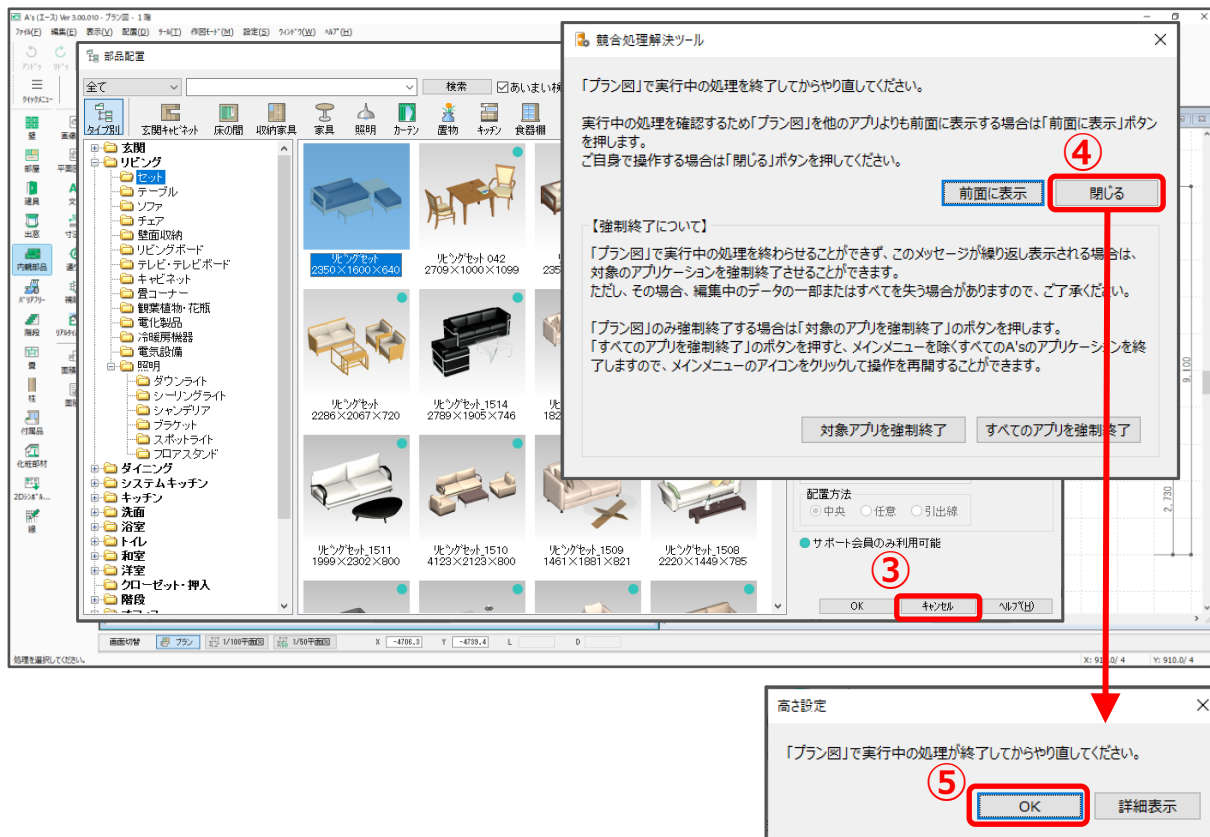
A's (エース) Ver 3.00.010 - プラン図 - 1 階

ファイル(F) 編集(E) 表示(V) 配置(D) ツール(T) 作図モード(M) 設定(S) ウィンドウ(W) ヘルプ(H)

部品配置

全て

検索

あいまい検

タイプ別 玄関キャビネット 床の間 収納家具 家具 照明 カーテン 置物 キッチン 食器棚

玄関
リビング
セット
テーブル
ソファ
チェア
壁面収納
リビングボード
テレビ・テレビボード
キャビネット
畳コーナー
観葉植物・花瓶
電化製品
冷暖房機器
電気設備
照明
ダウンライト
シーリングライト
シャンデリア
ブラケット
スポットライト
フロアスタンド
ダイニング
システムキッチン
キッチン
洗面
浴室
トイレ
和室
洋室
クローゼット・押入
階段

リビングセット 2350×1600×640
リビングセット 042 2709×1000×1099
リビングセット 2286×2067×720
リビングセット_1514 2789×1905×746
リビングセット_1511 1999×2302×800
リビングセット_1510 4123×2123×800
リビングセット_1509 1461×1881×821
リビングセット_1508 2220×1449×785

競合処理解決ツール

「プラン図」で実行中の処理を終了してからやり直してください。

実行中の処理を確認するため「プラン図」を他のアプリよりも前面に表示する場合は「前面に表示」ボタンを押します。
ご自身で操作する場合は「閉じる」ボタンを押してください。

④

前面に表示 閉じる

【強制終了について】

「プラン図」で実行中の処理を終わらせることができず、このメッセージが繰り返し表示される場合は、対象のアプリケーションを強制終了させることができます。
ただし、その場合、編集中のデータの一部またはすべてを失う場合がありますので、ご了承ください。

「プラン図」のみ強制終了する場合は「対象のアプリを強制終了」のボタンを押します。
「すべてのアプリを強制終了」のボタンを押すと、メインメニューを除くすべてのA'sのアプリケーションを終了しますので、メインメニューのアイコンをクリックして操作を再開することができます。

対象アプリを強制終了 すべてのアプリを強制終了

配置方法
中央 任意 引出線

サポート会員のみ利用可能

③

OK キャンセル ヘルプ(H)

画面切替 プラン 1/100平面図 1/50平面図 X -4706.3 Y -4739.4 L D

処理を選択してください。

X: 910.0/ 4 Y: 910.0/ 4

9,100
2,730

高さ設定

「プラン図」で実行中の処理が終了してからやり直してください。

⑤

OK 詳細表示